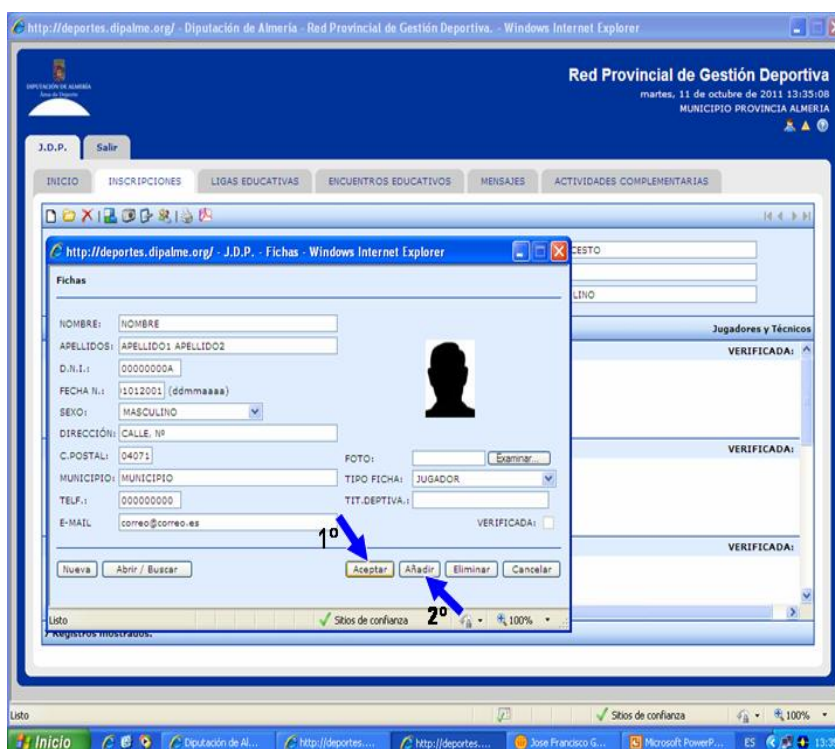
http://deportes.dipalme.org/ - Diputación de Almeria - Red Provincial de Gestión Deportiva. - Windows Internet Explorer

DIPUTACIÓN DE ALMERÍA
Área de Deportes

Red Provincial de Gestión Deportiva
martes, 11 de octubre de 2011 13:35:08
MUNICIPIO PROVINCIA ALMERIA

J.D.P. Salir

INICIO INSCRIPCIONES LIGAS EDUCATIVAS ENCUENTROS EDUCATIVOS MENSAJES ACTIVIDADES COMPLEMENTARIAS

http://deportes.dipalme.org/ - J.D.P. - Fichas - Windows Internet Explorer

Fichas

NOMBRE: NOMBRE
APELLIDOS: APELLIDO1 APELLIDO2
D.N.I.: 00000000A
FECHA N.: 1012001 (ddmmaaaa)
SEXO: MASCULINO
DIRECCIÓN: CALLE, Nº
C.POSTAL: 04071
MUNICIPIO: MUNICIPIO
TELF.: 000000000
E-MAIL correo@correo.es

FOTO: Examinar...
TIPO FICHA: JUGADOR
TIT.DEPTIVA.:
VERIFICADA:

1º

Nueva Abrir / Buscar Aceptar Añadir Eliminar Cancelar

2º

Listo Sitios de confianza 100%

CESTO
LINO
Jugadores y Técnicos
VERIFICADA:
VERIFICADA:
VERIFICADA:

Registros mostrados.

Listo Sitios de confianza 100%

Inicio Diputación de Al... http://deportes.... http://deportes.... Jose Francisco G... Microsoft PowerP... ES 13:3